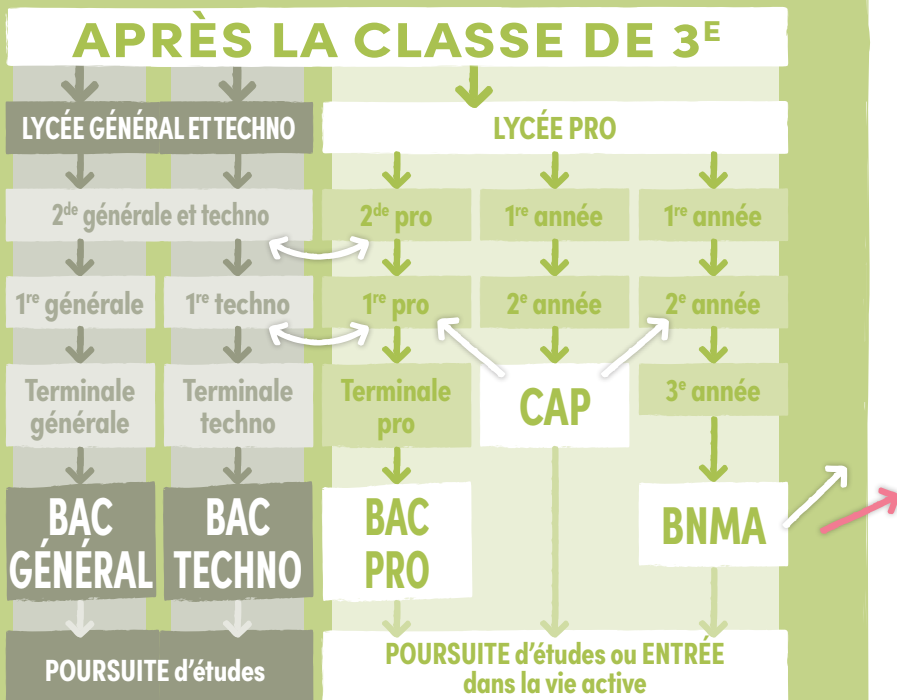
APRÈS LA CLASSE DE 3$^{E}$

LYCÉE GÉNÉRAL ET TECHNO

LYCÉE PRO

2$^{de}$ générale et techno

2$^{de}$ pro

1$^{re}$ année

1$^{re}$ année

1$^{re}$ générale

1$^{re}$ techno

1$^{re}$ pro

2$^{e}$ année

2$^{e}$ année

Terminale générale

Terminale techno

Terminale pro

CAP

3$^{e}$ année

BAC GÉNÉRAL

BAC TECHNO

BAC PRO

BNMA

POURSUITE d'études

POURSUITE d'études ou ENTRÉE dans la vie active